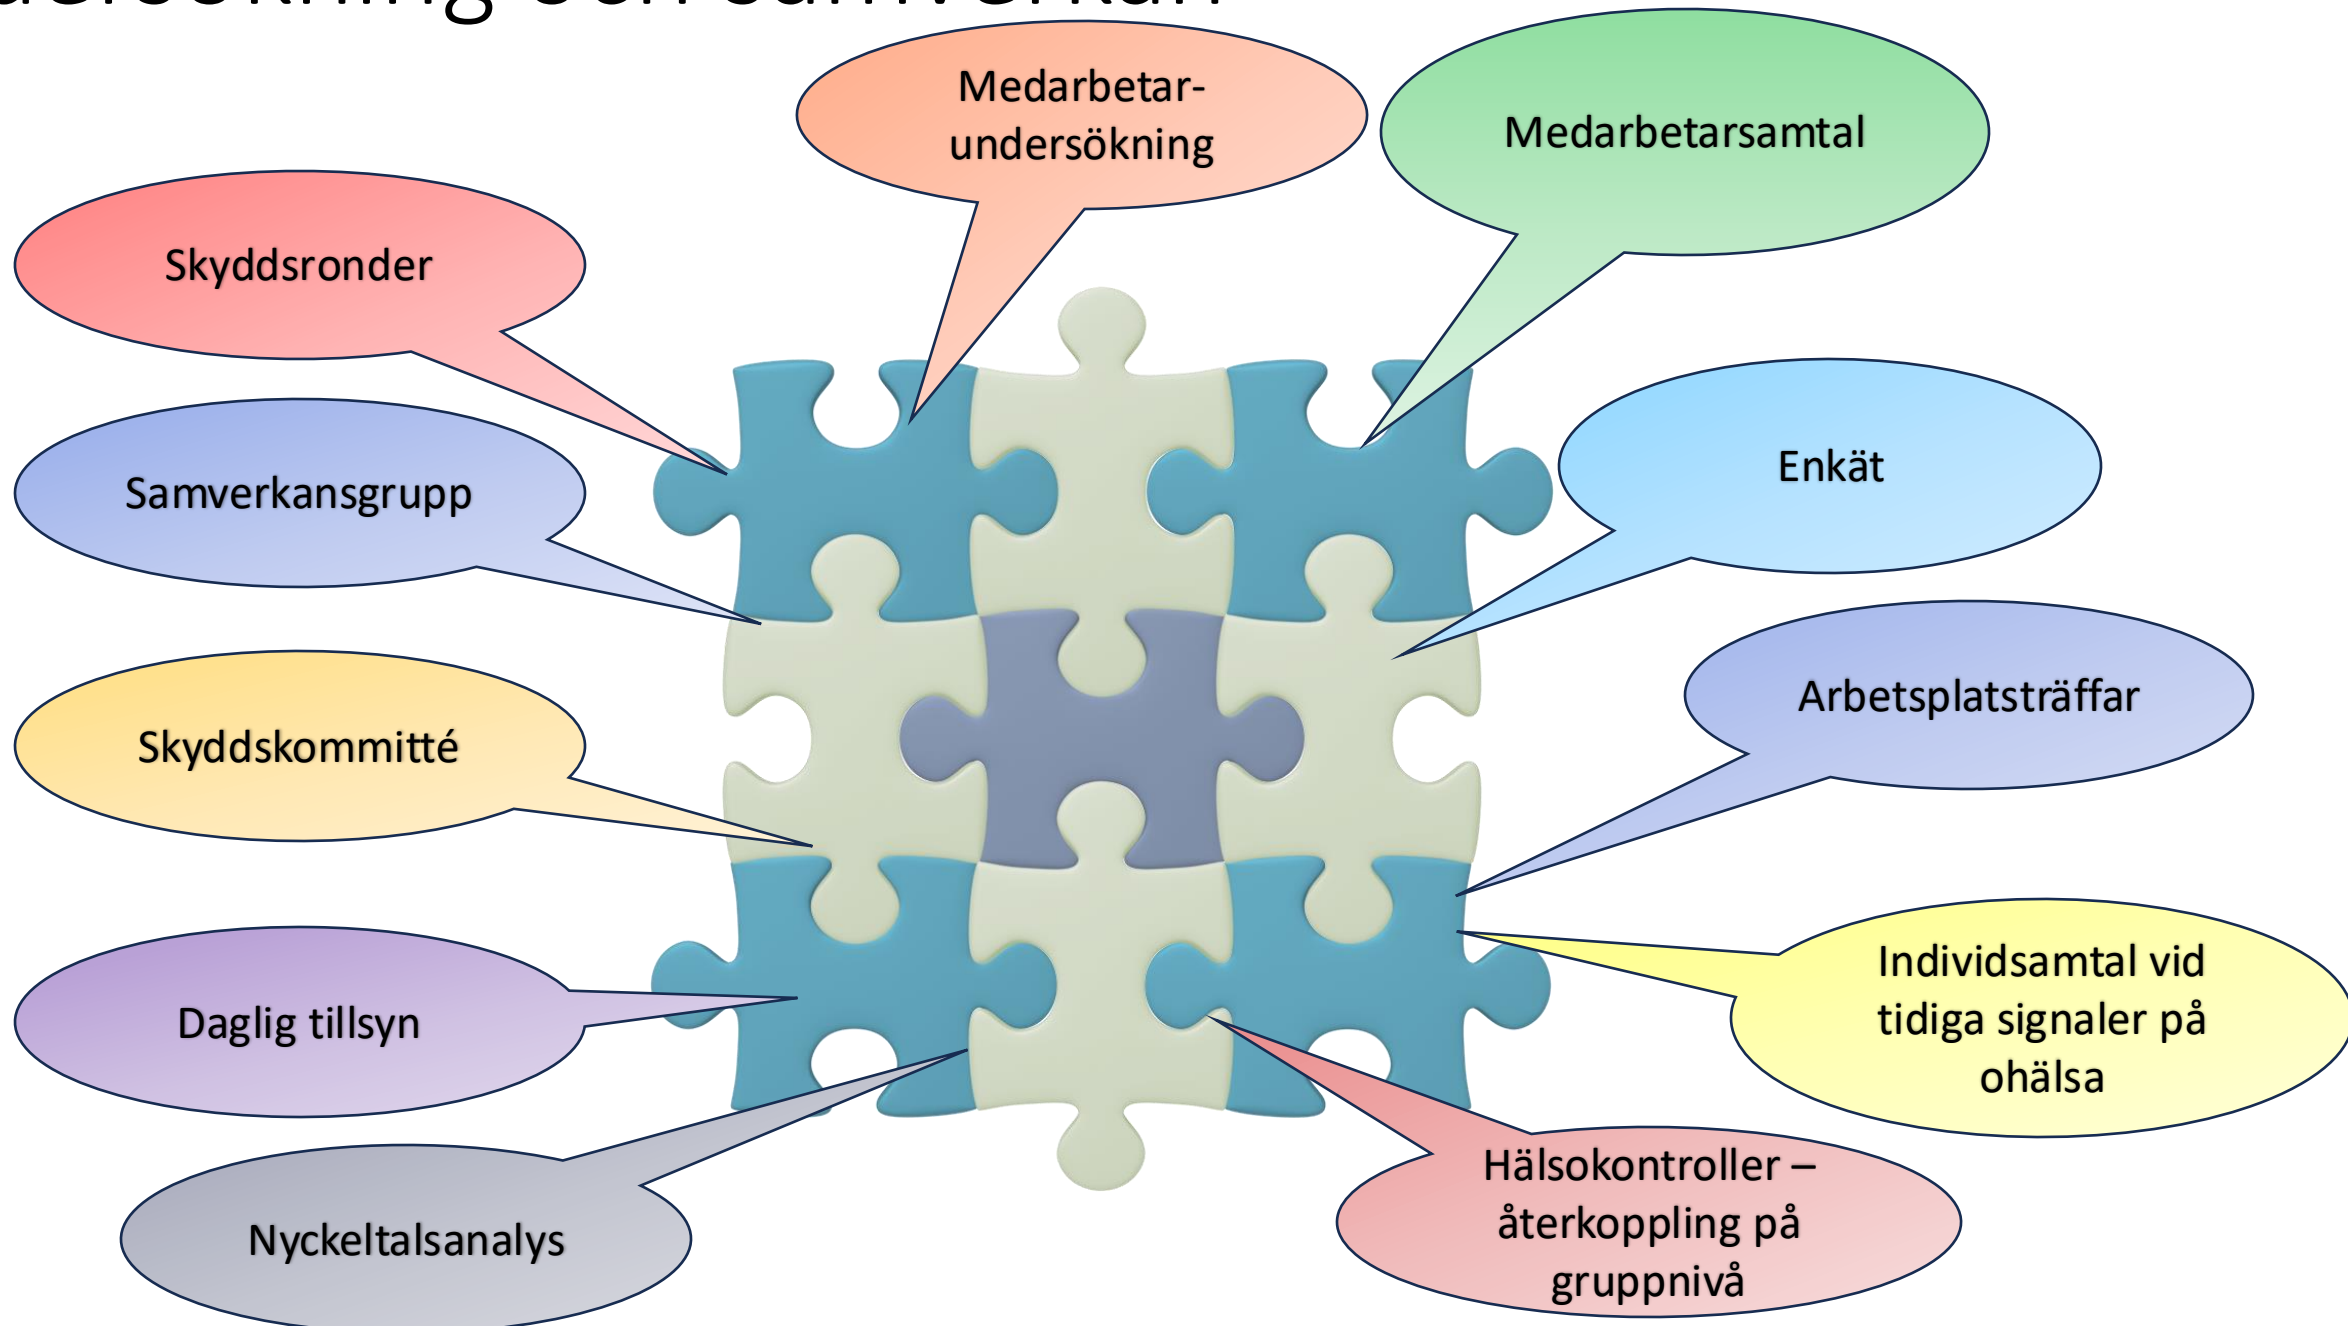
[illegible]

Medarbetar-undersökning

Medarbetarsamtal

Skyddsronder

Samverkansgrupp

Enkät

Arbetsplatsträffar

Skyddskommitté

Individsamtal vid tidiga signaler på ohälsa

Daglig tillsyn

Nyckeltalsanalys

Hälsokontroller – återkoppling på gruppnivå